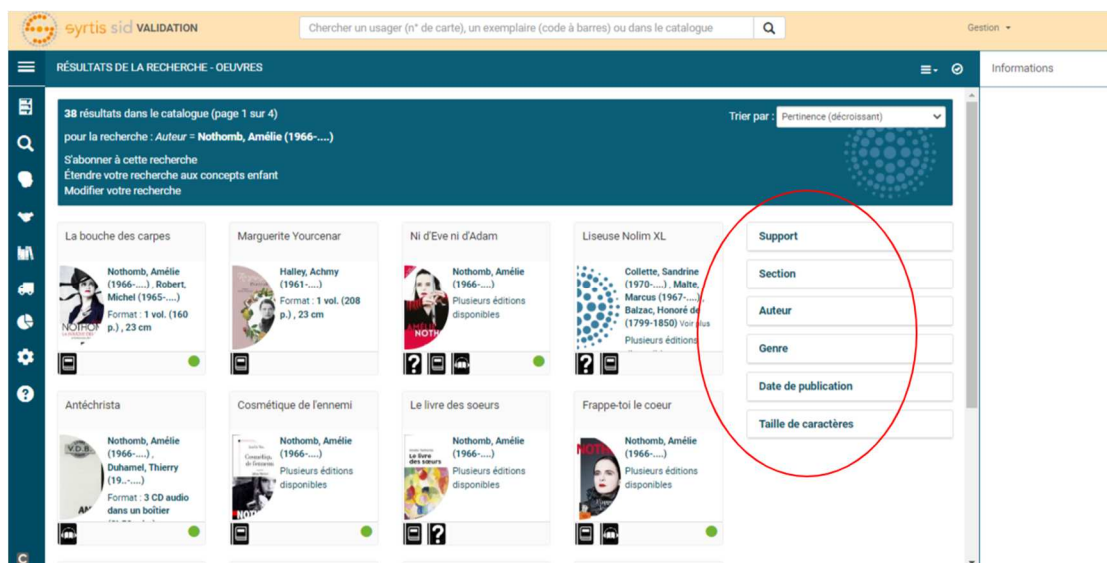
syrtis sid VALIDATION

Chercher un usager (n° de carte), un exemplaire (code à barres) ou dans le catalogue

Gestion

RÉSULTATS DE LA RECHERCHE - OEUVRES

Informations

38 résultats dans le catalogue (page 1 sur 4)

pour la recherche : Auteur = Nothomb, Amélie (1966-....)

S'abonner à cette recherche
Étendre votre recherche aux concepts enfant
Modifier votre recherche

Trier par : Pertinence (décroissant)

La bouche des carpes

Nothomb, Amélie (1966-....) , Robert, Michel (1965-....)
Format : 1 vol. (160 p.) , 23 cm

Marguerite Yourcenar

Halley, Achmy (1961-....)
Format : 1 vol. (208 p.) , 23 cm

Ni d'Eve ni d'Adam

Nothomb, Amélie (1966-....)
Plusieurs éditions disponibles

Liseuse Nolim XL

Collette, Sandrine (1970-....) , Malte, Marcus (1967-....) , Balzac, Honoré de (1799-1850) Voir plus
Plusieurs éditions

Support

Section

Auteur

Genre

Date de publication

Taille de caractères

Antéchrista

Nothomb, Amélie (1966-....) , Duhamel, Thierry (19..-....)
Format : 3 CD audio dans un boîtier

Cosmétique de l'ennemi

Nothomb, Amélie (1966-....)
Plusieurs éditions disponibles

Le livre des soeurs

Nothomb, Amélie (1966-....)
Plusieurs éditions disponibles

Frappe-toi le coeur

Nothomb, Amélie (1966-....)
Plusieurs éditions disponibles